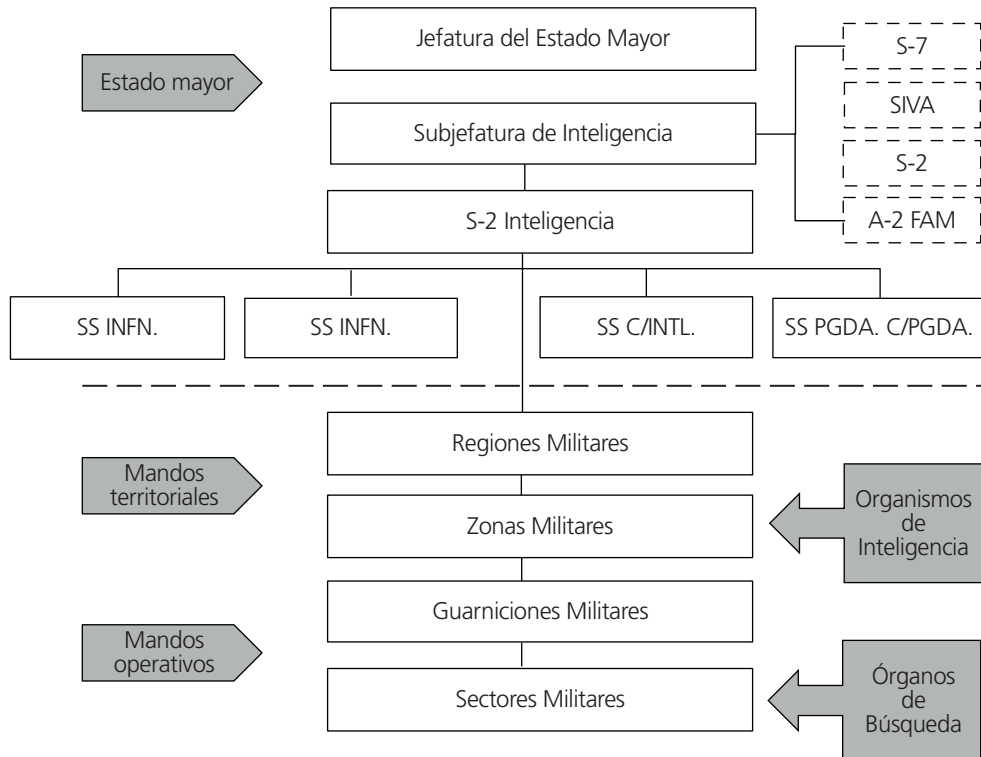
Jefatura del Estado Mayor

Estado mayor

S-7

SIVA

S-2

A-2 FAM

Subjefatura de Inteligencia

S-2 Inteligencia

SS INFN.

SS INFN.

SS C/INTL.

SS PGDA. C/PGDA.

Regiones Militares

Mandos territoriales

Zonas Militares

Organismos de Inteligencia

Guarniciones Militares

Mandos operativos

Sectores Militares

Órganos de Búsqueda